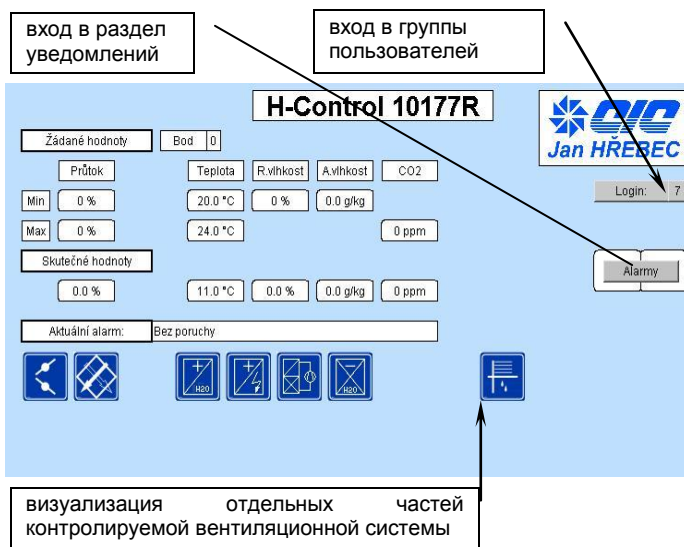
вход в раздел уведомлений

вход в группы пользователей

H-Control 10177R

Jan HŘEBEC

Žádané hodnoty

Bod 0

Průtok

Teplota

R.vlhkost

A.vlhkost

CO2

Min 0 %

20.0 °C

0 %

0.0 g/kg

Max 0 %

24.0 °C

0 ppm

Login: 7

Skutečné hodnoty

Alarmy

0.0 %

11.0 °C

0.0 %

0.0 g/kg

0 ppm

Aktuální alarm: Bez poruchy

H2O

H2O

визуализация отдельных частей контролируемой вентиляционной системы